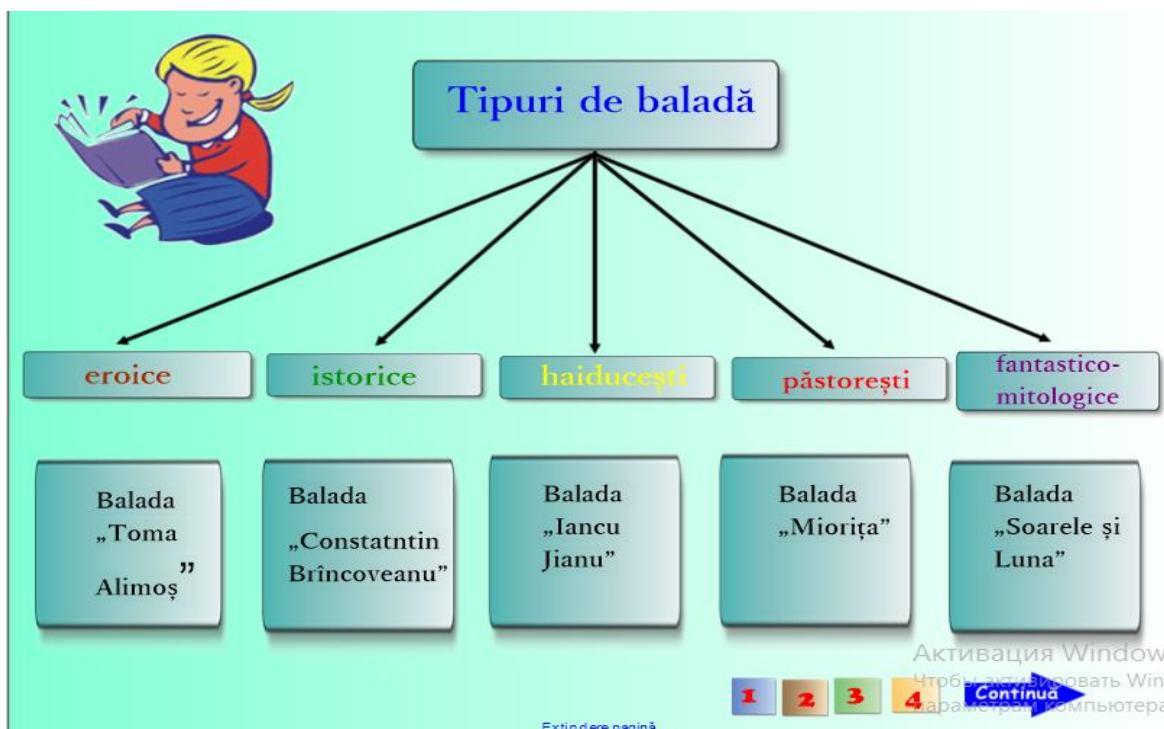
Tipuri de baladă

eroice

istorice

haiducești

păstorești

fantastico-mitologice

Balada „Toma Alimoș”

Balada „Constatntin Brîncoveanu”

Balada „Iancu Jianu”

Balada „Miorița”

Balada „Soarele și Luna”

Активация Window
Чтобы активировать Win
параметрам компьютера

1 2 3 4 Continuă

Extindere pagină